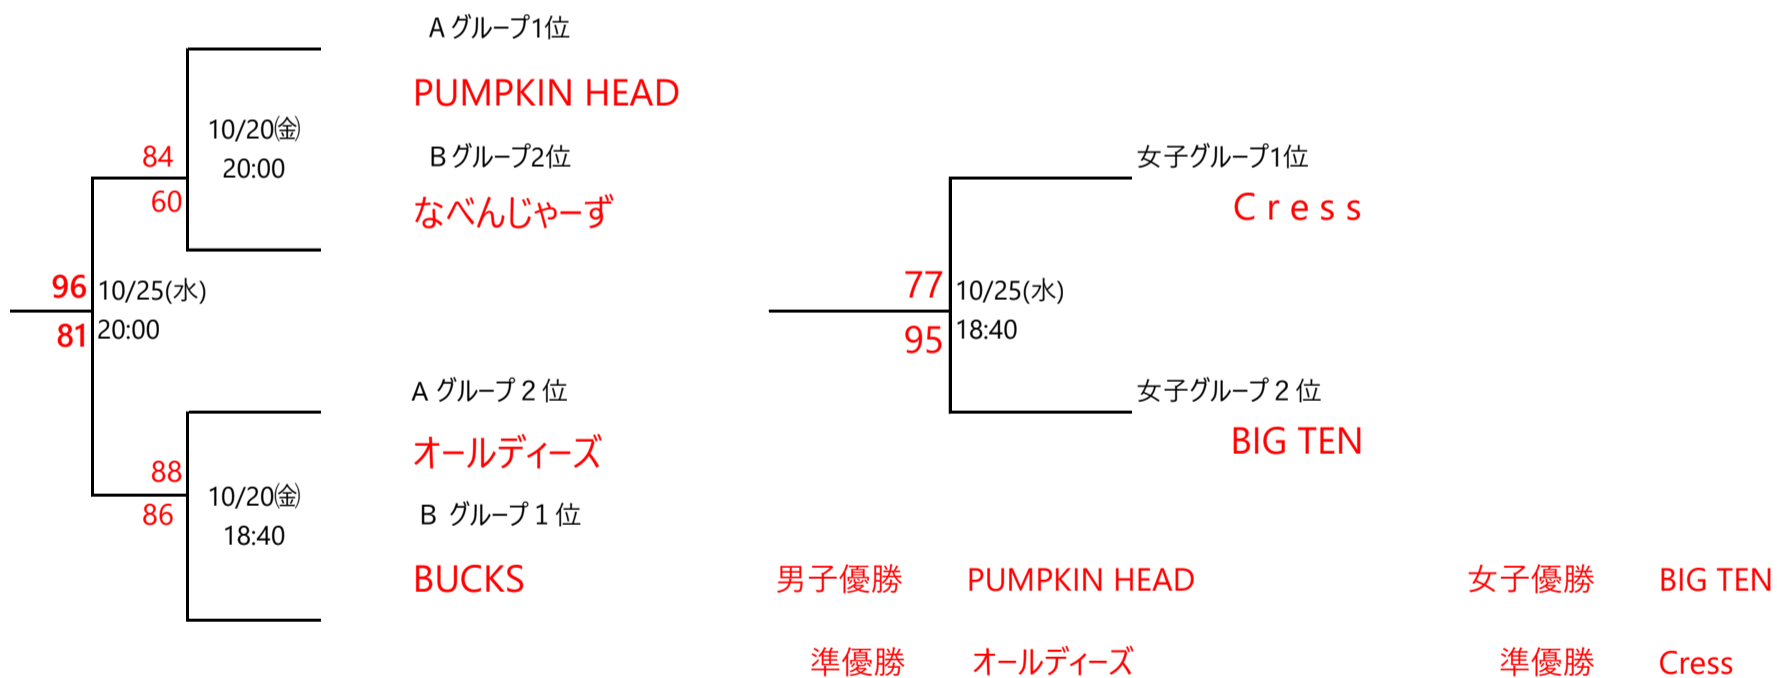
A グループ1位

PUMPKIN HEAD

84

10/20㈮

20:00

60

B グループ2位

なべんじゃーず

96

10/25(水)

81

20:00

A グループ 2 位

オールディーズ

88

10/20㈮

86

18:40

B グループ 1 位

BUCKS

女子グループ1位

C r e s s

77

10/25(水)

95

18:40

女子グループ 2 位

BIG TEN

男子優勝　PUMPKIN HEAD

準優勝　オールディーズ

女子優勝　BIG TEN

準優勝　Cress